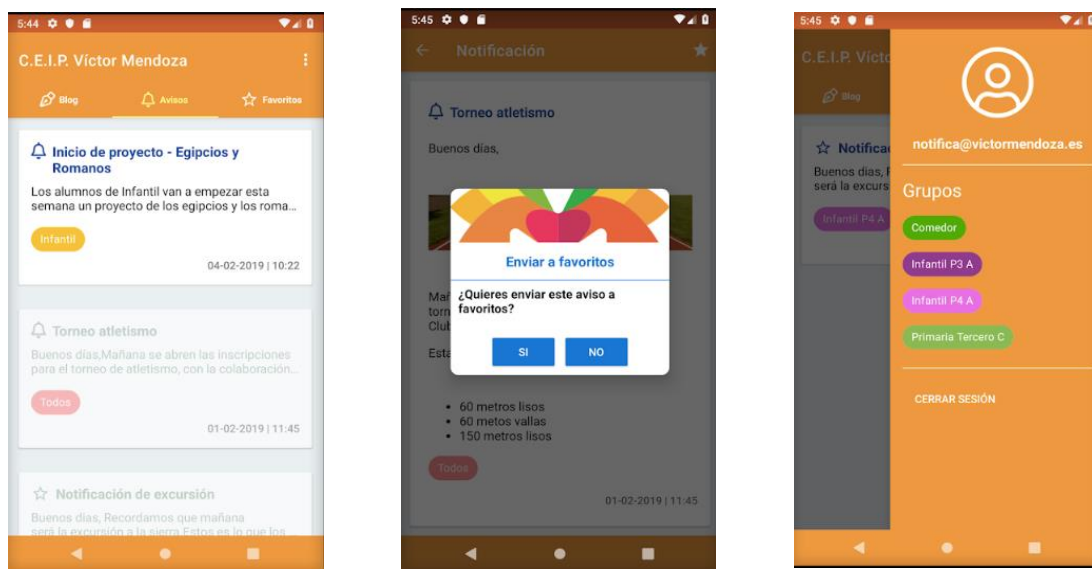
5:44

C.E.I.P. Víctor Mendoza

Blog
Avisos
Favoritos

Inicio de proyecto - Egipcios y Romanos

Los alumnos de Infantil van a empezar esta semana un proyecto de los egipcios y los roma...

Infantil

04-02-2019 | 10:22

Torneo atletismo

Buenos días,Mañana se abren las inscripciones para el torneo de atletismo, con la colaboración...

Todos

01-02-2019 | 11:45

Notificación de excursión

Buenos días, Recordamos que mañana será la excursión a la sierra Estos es lo que los

5:45

Notificación

Torneo atletismo

Buenos días,

Enviar a favoritos

¿Quieres enviar este aviso a favoritos?

SI
NO

Mar
torn
Club

Esta

• 60 metros lisos
• 60 metos vallas
• 150 metros lisos

Todos

01-02-2019 | 11:45

5:45

C.E.I.P. Víct

Blog

Notifica

Buenos días, R
será la excurs

Infantil P4 A

notifica@victormendoza.es

Grupos

Comedor
Infantil P3 A
Infantil P4 A
Primaria Tercero C

CERRAR SESIÓN